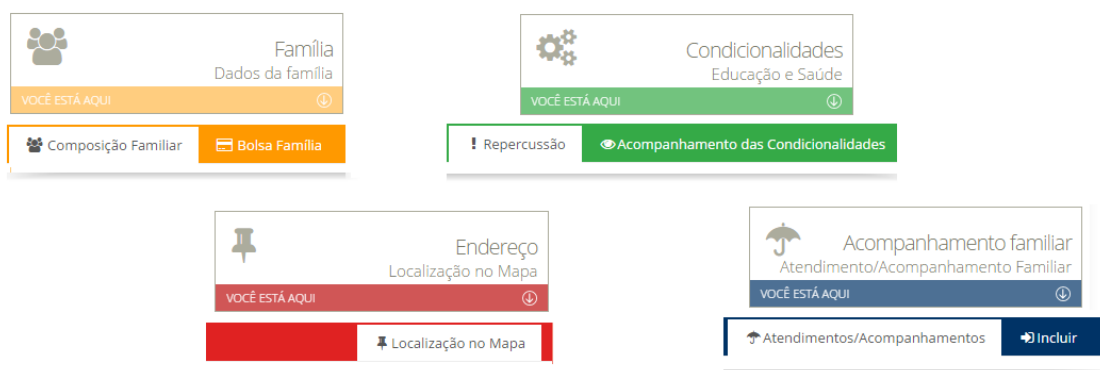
Família
Dados da família
VOCÊ ESTÁ AQUI

Composição Familiar | Bolsa Família

Condicionalidades
Educação e Saúde
VOCÊ ESTÁ AQUI

! Repercussão | Acompanhamento das Condicionalidades

Endereço
Localização no Mapa
VOCÊ ESTÁ AQUI

Localização no Mapa

Acompanhamento familiar
Atendimento/Acompanhamento Familiar
VOCÊ ESTÁ AQUI

Atendimentos/Acompanhamentos | Incluir